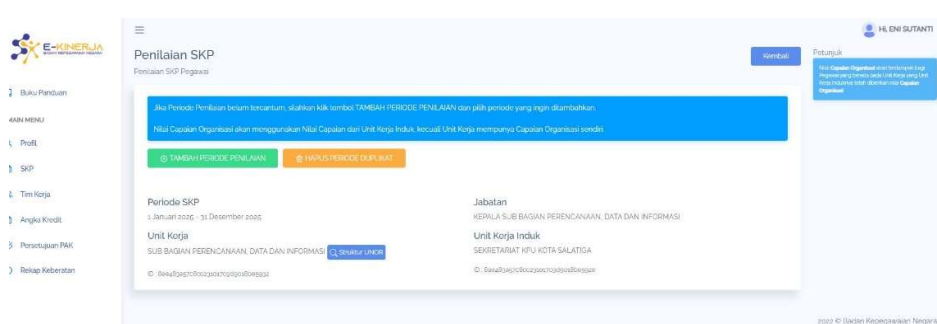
E-KINERJA
BADAN KEPEGAWAIAN NEGARA

Buku Panduan
MAIN MENU
Profil
SKP
Tim Kerja
Angka Kredit
Persetujuan PAK
Rekap Keberatan

≡

Penilaian SKP
Penilaian SKP Pegawai

Kembali

Jika Periode Penilaian belum tercantum, silahkan klik tombol TAMBAH PERIODE PENILAIAN dan pilih periode yang ingin ditambahkan.

Nilai Capaian Organisasi akan menggunakan Nilai Capaian dari Unit Kerja Induk, kecuali Unit Kerja mempunyai Capaian Organisasi sendiri.

TAMBAH PERIODE PENILAIAN
HAPUS PERIODE DUPLIKAT

Perode SKP
1 Januari 2025 - 31 Desember 2025

Unit Kerja
SUB BAGIAN PERENCANAAN, DATA DAN INFORMASI
Struktur UNOR
ID: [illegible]

Jabatan
KEPALA SUB BAGIAN PERENCANAAN, DATA DAN INFORMASI

Unit Kerja Induk
SEKRETARIAT KPU KOTA SALATIGA
ID: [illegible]

Hi, ENI SUTANTI

Petunjuk
Nilai Capaian Organisasi akan ditampilkan bagi Pegawai yang bekerja pada Unit Kerja yang Unit Kerja Induknya telah diberikan nilai Capaian Organisasi

2020 © Badan Kepegawaian Negara